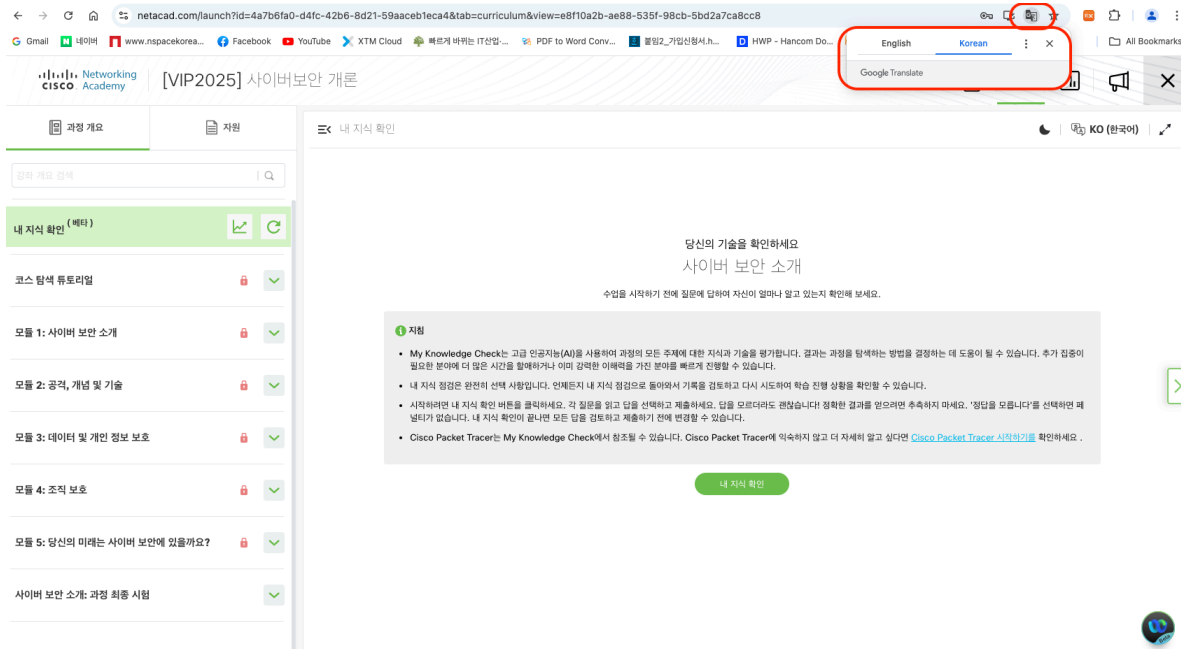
netacad.com/launch?id=4a7b6fa0-d4fc-42b6-8d21-59aaceb1eca4&tab=curriculum&view=e8f10a2b-ae88-535f-98cb-5bd2a7ca8cc8

Gmail 네이버 www.nspacekorea... Facebook YouTube XTM Cloud 빠르게 바뀌는 IT산업·... PDF to Word Conv... 붙임2_가입신청서.h... HWP - Hancom Do... All Bookmarks

English Korean
Google Translate

Networking Academy [VIP2025] 사이버보안 개론

과정 개요 자원

강좌 개요 검색

내 지식 확인 (베타)

코스 탐색 튜토리얼

모듈 1: 사이버 보안 소개

모듈 2: 공격, 개념 및 기술

모듈 3: 데이터 및 개인 정보 보호

모듈 4: 조직 보호

모듈 5: 당신의 미래는 사이버 보안에 있을까요?

사이버 보안 소개: 과정 최종 시험

내 지식 확인

KO (한국어)

당신의 기술을 확인하세요
사이버 보안 소개

수업을 시작하기 전에 질문에 답하여 자신이 얼마나 알고 있는지 확인해 보세요.

지침

• My Knowledge Check는 고급 인공지능(AI)을 사용하여 과정의 모든 주제에 대한 지식과 기술을 평가합니다. 결과는 과정을 탐색하는 방법을 결정하는 데 도움이 될 수 있습니다. 추가 집중이 필요한 분야에 더 많은 시간을 할애하거나 이미 강력한 이해력을 가진 분야를 빠르게 진행할 수 있습니다.

• 내 지식 점검은 완전히 선택 사항입니다. 언제든지 내 지식 점검으로 돌아와서 기록을 검토하고 다시 시도하여 학습 진행 상황을 확인할 수 있습니다.

• 시작하려면 내 지식 확인 버튼을 클릭하세요. 각 질문을 읽고 답을 선택하고 제출하세요. 답을 모르더라도 괜찮습니다! 정확한 결과를 얻으려면 추측하지 마세요. '정답을 모릅니다'를 선택하면 페널티가 없습니다. 내 지식 확인이 끝나면 모든 답을 검토하고 제출하기 전에 변경할 수 있습니다.

• Cisco Packet Tracer는 My Knowledge Check에서 참조될 수 있습니다. Cisco Packet Tracer에 익숙하지 않고 더 자세히 알고 싶다면 Cisco Packet Tracer 시작하기를 확인하세요 .

내 지식 확인